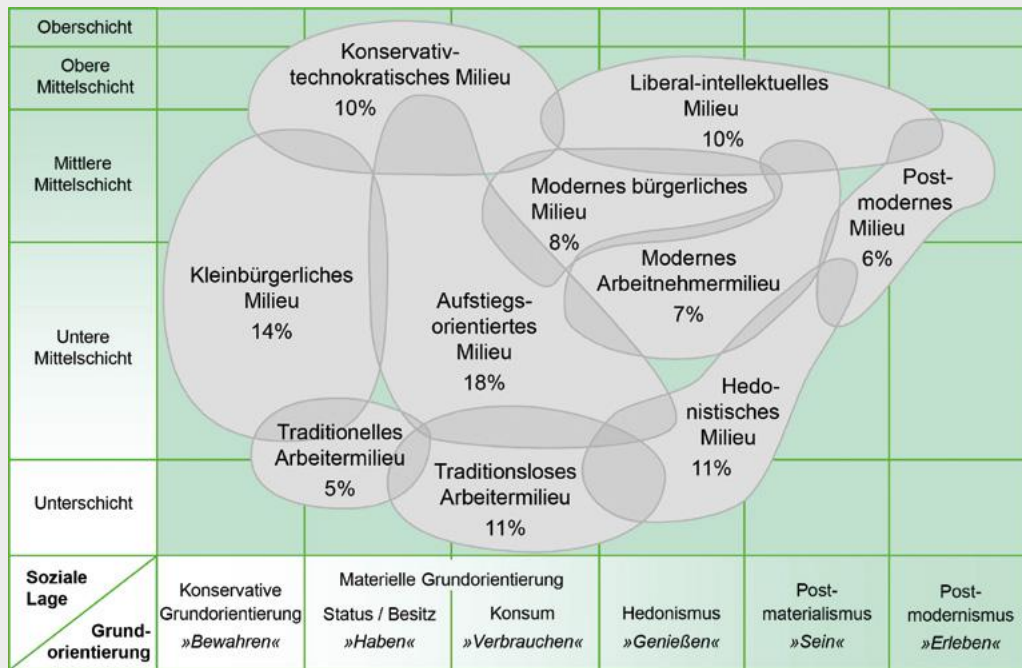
Oberschicht

Obere Mittelschicht

Mittlere Mittelschicht

Untere Mittelschicht

Unterschicht

Konservativ-technokratisches Milieu
10%

Liberal-intellektuelles Milieu
10%

Modernes bürgerliches Milieu
8%

Post-modernes Milieu
6%

Modernes Arbeitnehmermilieu
7%

Kleinbürgerliches Milieu
14%

Aufstiegs-orientiertes Milieu
18%

Hedo-nistisches Milieu
11%

Traditionelles Arbeitermilieu
5%

Traditionsloses Arbeitermilieu
11%

Soziale Lage

Grund-orientierung

Konservative Grundorientierung
»Bewahren«

Materielle Grundorientierung

Status / Besitz
»Haben«

Konsum
»Verbrauchen«

Hedonismus
»Genießen«

Post-materialismus
»Sein«

Post-modernismus
»Erleben«